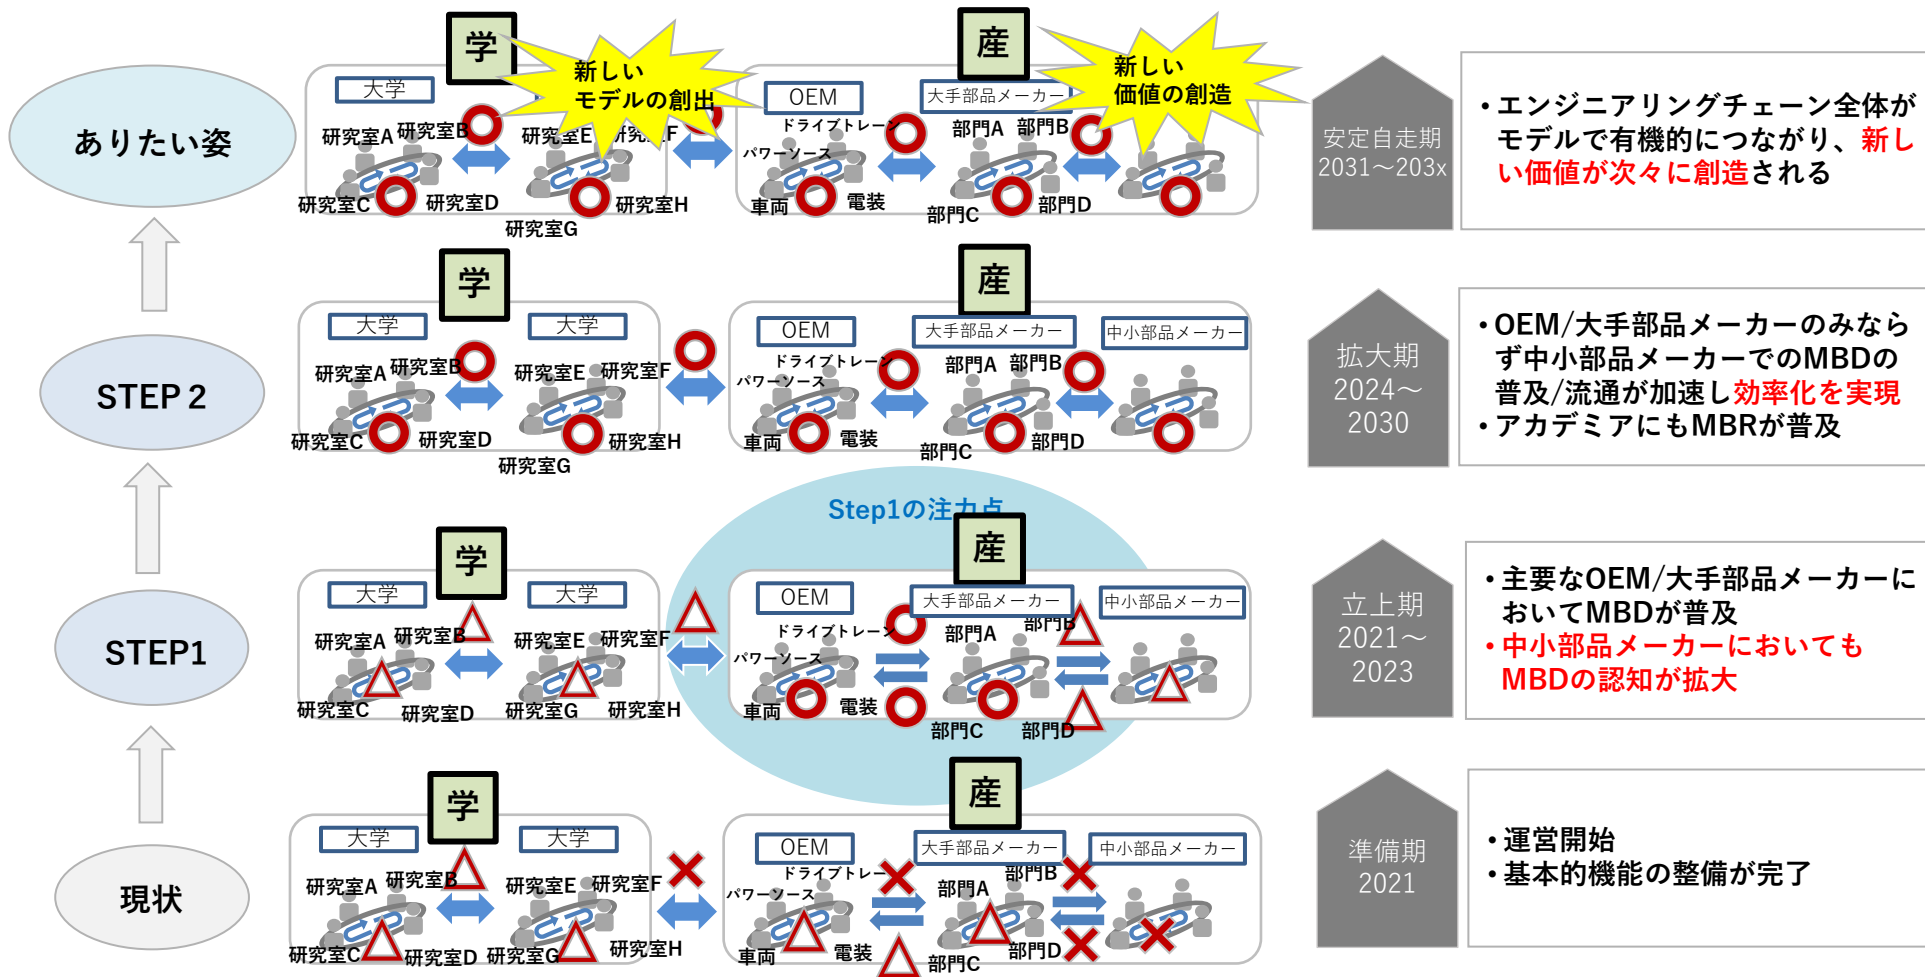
ありたい姿

学
大学
新しいモデルの創出
研究室A 研究室B
研究室E 研究室F
研究室C 研究室D
研究室G 研究室H

産
OEM
大手部品メーカー
新しい価値の創造
ドライブトレーン
パワーソース
車両 電装
部門A 部門B
部門C 部門D

安定自走期
2031～203x

・エンジニアリングチェーン全体がモデルで有機的につながり、新しい価値が次々に創造される

STEP 2

学
大学
大学
研究室A 研究室B
研究室E 研究室F
研究室C 研究室D
研究室G 研究室H

産
OEM
大手部品メーカー
中小部品メーカー
ドライブトレーン
パワーソース
車両 電装
部門A 部門B
部門C 部門D

拡大期
2024～
2030

・OEM/大手部品メーカーのみならず中小部品メーカーでのMBDの普及/流通が加速し効率化を実現
・アカデミアにもMBRが普及

Step1の注力点

STEP1

学
大学
大学
研究室A 研究室B
研究室E 研究室F
研究室C 研究室D
研究室G 研究室H

産
OEM
大手部品メーカー
中小部品メーカー
ドライブトレーン
パワーソース
車両 電装
部門A 部門B
部門C 部門D

立上期
2021～
2023

・主要なOEM/大手部品メーカーにおいてMBDが普及
・中小部品メーカーにおいてもMBDの認知が拡大

現状

学
大学
大学
研究室A 研究室B
研究室E 研究室F
研究室C 研究室D 研究室G 研究室H

産
OEM
大手部品メーカー
中小部品メーカー
ドライブトレーン
パワーソース
車両 電装
部門A 部門B
部門C 部門D

準備期
2021

・運営開始
・基本的機能の整備が完了